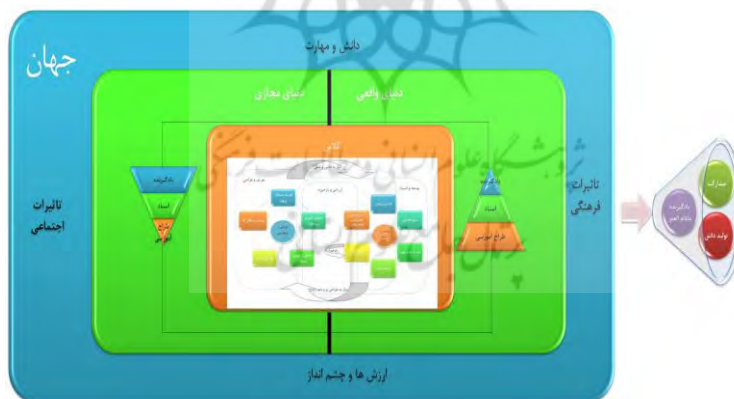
جهان

دانش و مهارت

دنیای مجازی

دنیای واقعی

تاثیرات اجتماعی

تاثیرات فرهنگی

کلاس

یادگیرنده

استاد

طراح آموزشی

یادگیرنده

استاد

طراح آموزشی

ارزش ها و چشم انداز

مهارت

تولید دانش

یادگیرنده مادام العمر

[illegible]